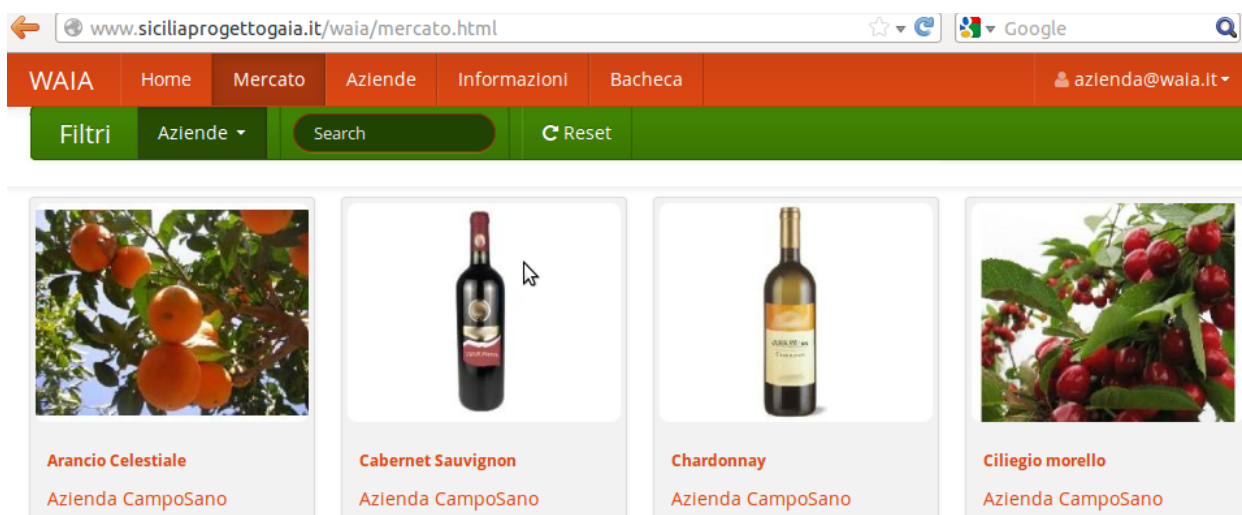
www.siciliaprogettogaia.it/waia/mercato.html

Google

WAIA Home Mercato Aziende Informazioni Bacheca azienda@waia.it

Filtri Aziende Search Reset

Arancio Celestiale
Azienda CampoSano

Cabernet Sauvignon
Azienda CampoSano

Chardonnay
Azienda CampoSano

Ciliegio morello
Azienda CampoSano